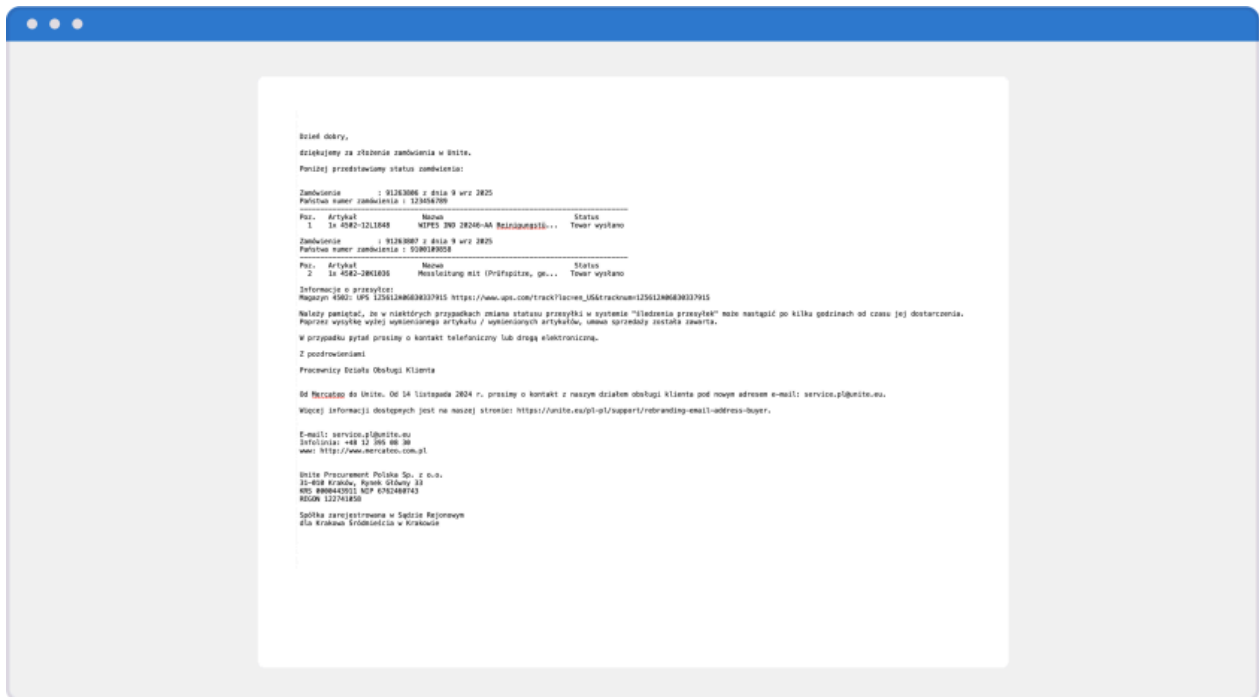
Dzień dobry,

dziękujemy za złożenie zamówienia w Unite.

Poniżej przedstawiamy status zamówienia:

Zamówienie : 91263006 z dnia 9 wrz 2025
Państwa numer zamówienia : 123456789

| Poz. | Artykuł | Nazwa | Status |
|---|---|---|---|
| 1 | 1x 4502-12L1048 | WIPES 3N0 20246-AA Reinigungstü... | Towar wysłano |

Zamówienie : 91263007 z dnia 9 wrz 2025
Państwa numer zamówienia : 9100109058

| Poz. | Artykuł | Nazwa | Status |
|---|---|---|---|
| 2 | 1x 4502-2061036 | Messleitung mit (Prüfspitze, ge... | Towar wysłano |

Informacje o przesyłce:
Magazyn 4502: UPS 1Z5612R06830337915 https://www.ups.com/track?loc=en_US&tracknum=1Z5612R06830337915

Należy pamiętać, że w niektórych przypadkach zmiana statusu przesyłki w systemie "Śledzenia przesyłek" może nastąpić po kilku godzinach od czasu jej dostarczenia.
Poprzez wysyłkę wyżej wymienionego artykułu / wymienionych artykułów, umowa sprzedaży została zawarta.

W przypadku pytań prosimy o kontakt telefoniczny lub drogą elektroniczną.

Z pozdrowieniami

Pracownicy Działu Obsługi Klienta

Od Mercateo do Unite. Od 14 listopada 2024 r. prosimy o kontakt z naszym działem obsługi klienta pod nowym adresem e-mail: service.pl@unite.eu.

Więcej informacji dostępnych jest na naszej stronie: https://unite.eu/pl-pl/support/rebranding-email-address-buyer.

E-mail: service.pl@unite.eu
Infolinia: +48 12 395 08 30
www: http://www.mercateo.com.pl

Unite Procurement Polska Sp. z o.o.
31-010 Kraków, Rynek Główny 33
KRS 0000443911 NIP 6762460743
REGON 122741050

Spółka zarejestrowana w Sądzie Rejonowym
dla Krakowa Śródmieścia w Krakowie